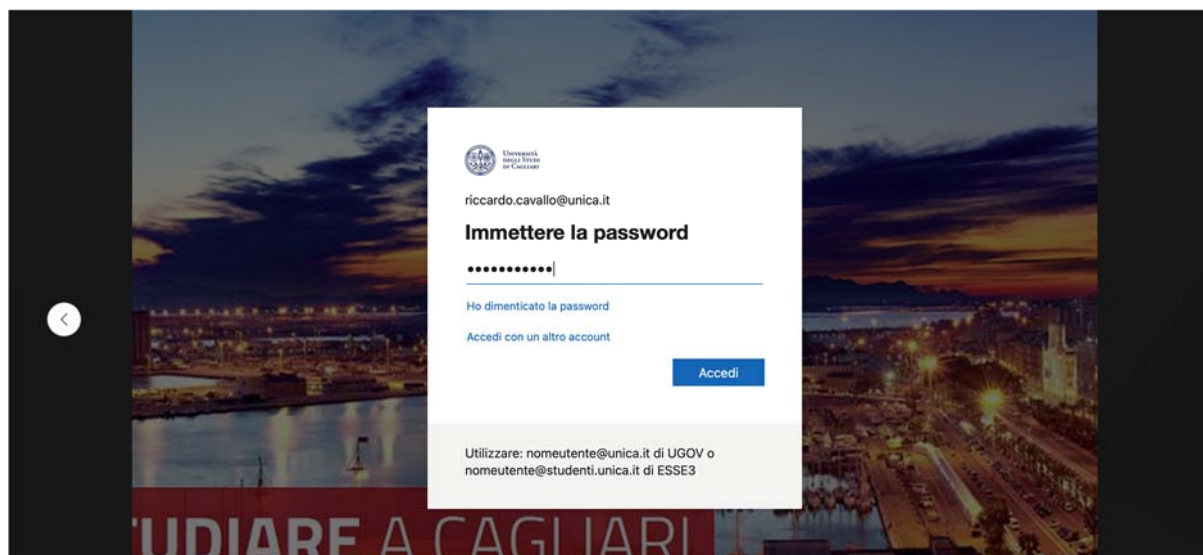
Università degli Studi di Cagliari

riccardo.cavallo@unica.it

Immettere la password

•••••••••••

Ho dimenticato la password

Accedi con un altro account

Accedi

Utilizzare: nomeutente@unica.it di UGOV o nomeutente@studenti.unica.it di ESSE3

TUDIARE A CAGLIARI